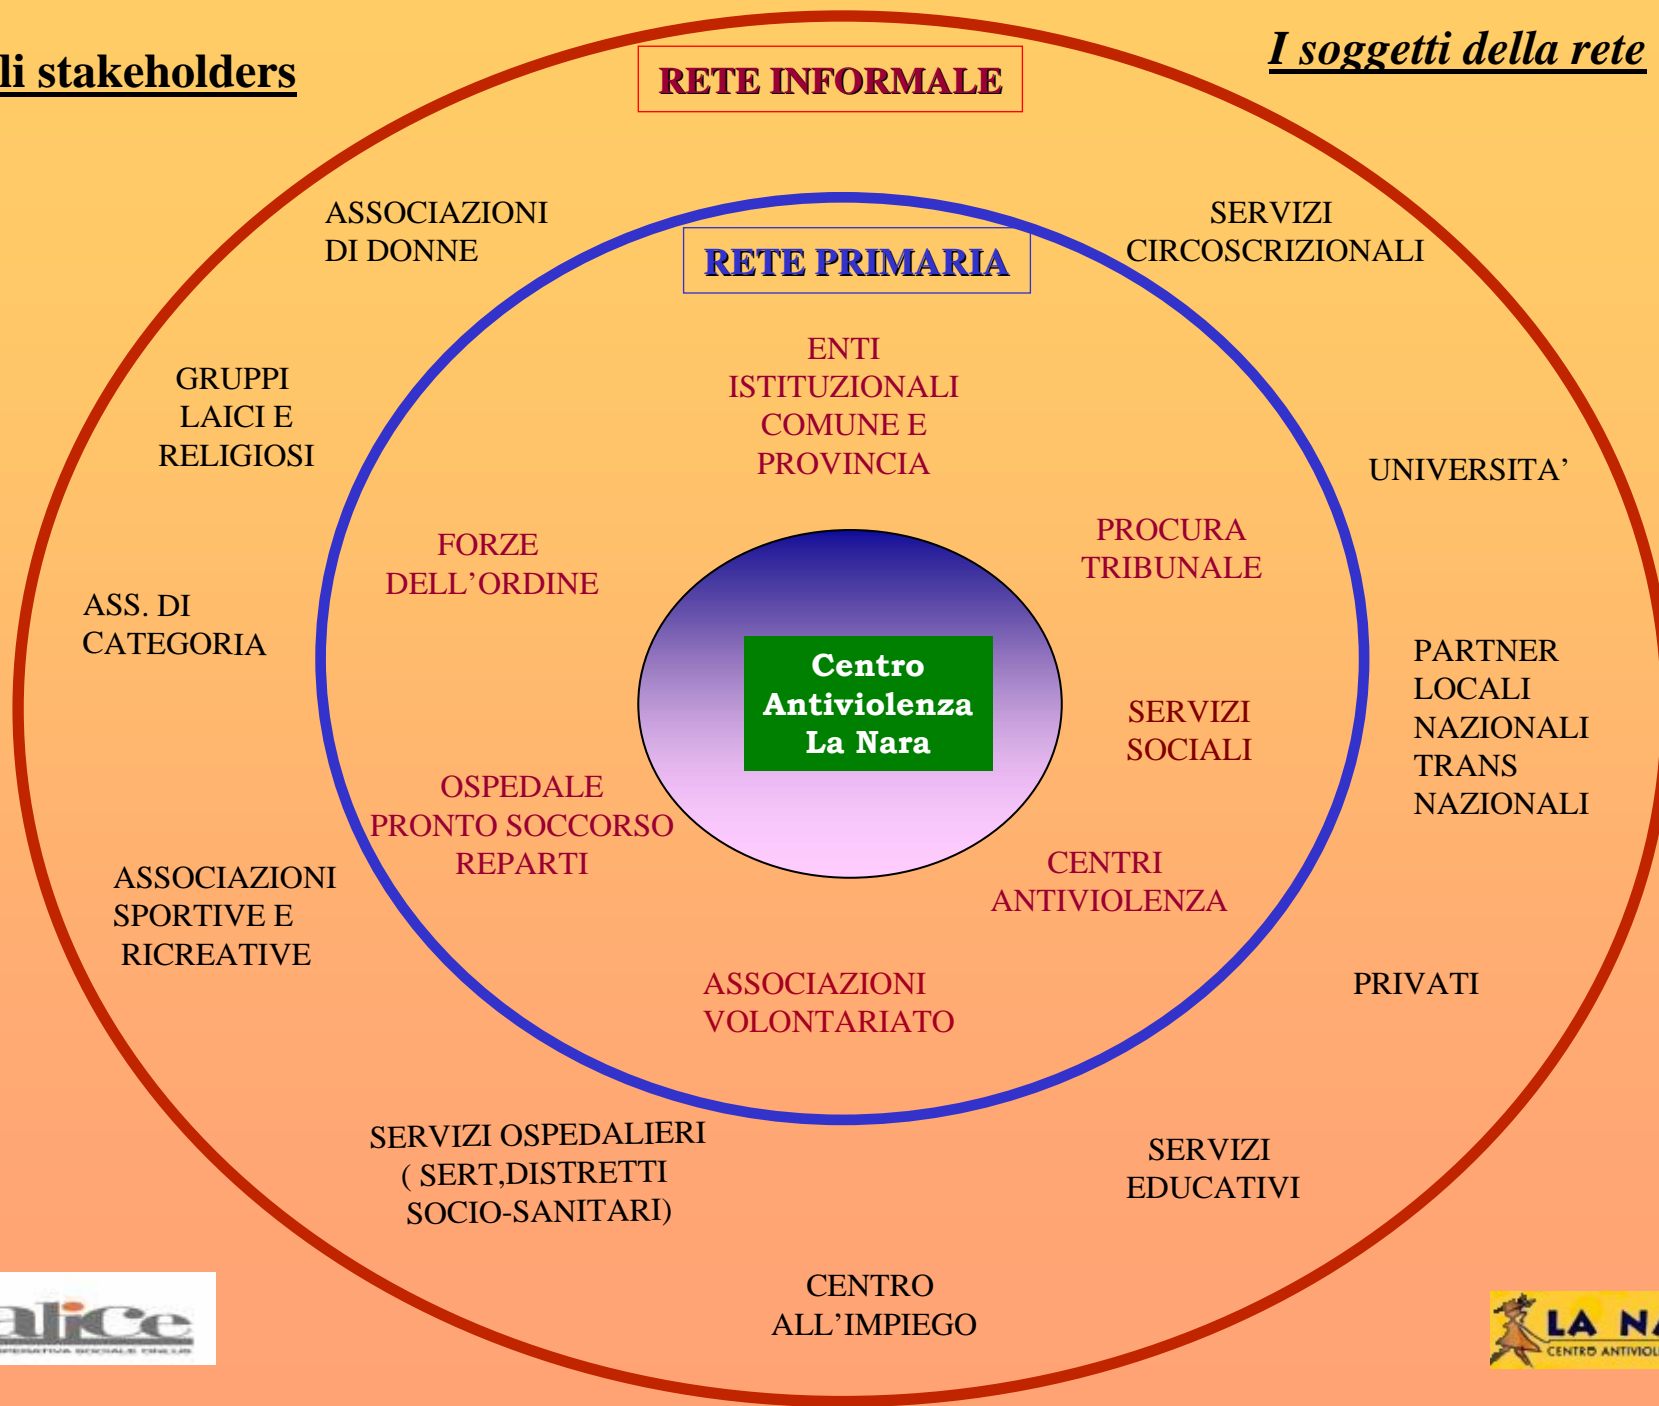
li stakeholders

I soggetti della rete

RETE INFORMALE

RETE PRIMARIA

ASSOCIAZIONI DI DONNE

SERVIZI CIRCOSCRIZIONALI

GRUPPI LAICI E RELIGIOSI

ENTI ISTITUZIONALI COMUNE E PROVINCIA

UNIVERSITA'

FORZE DELL'ORDINE

PROCURA TRIBUNALE

ASS. DI CATEGORIA

Centro Antiviolenza La Nara

PARTNER LOCALI NAZIONALI TRANS NAZIONALI

SERVIZI SOCIALI

OSPEDALE PRONTO SOCCORSO REPARTI

CENTRI ANTIVIOLENZA

ASSOCIAZIONI SPORTIVE E RICREATIVE

ASSOCIAZIONI VOLONTARIATO

PRIVATI

SERVIZI OSPEDALIERI ( SERT,DISTRETTI SOCIO-SANITARI)

SERVIZI EDUCATIVI

CENTRO ALL'IMPIEGO

alice
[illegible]

LA NA
CENTRO ANTIVIOL